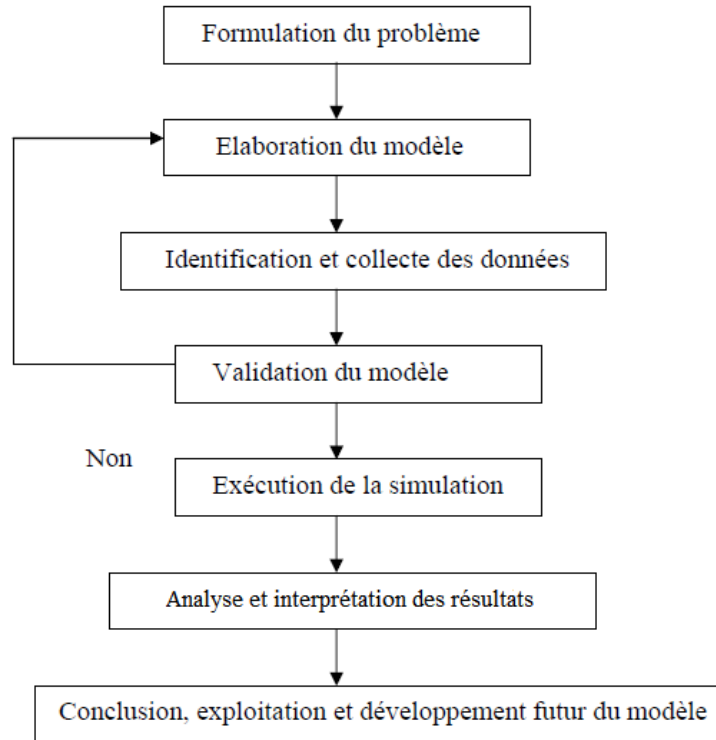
Formulation du problème

Elaboration du modèle

Identification et collecte des données

Validation du modèle

Non

Exécution de la simulation

Analyse et interprétation des résultats

Conclusion, exploitation et développement futur du modèle